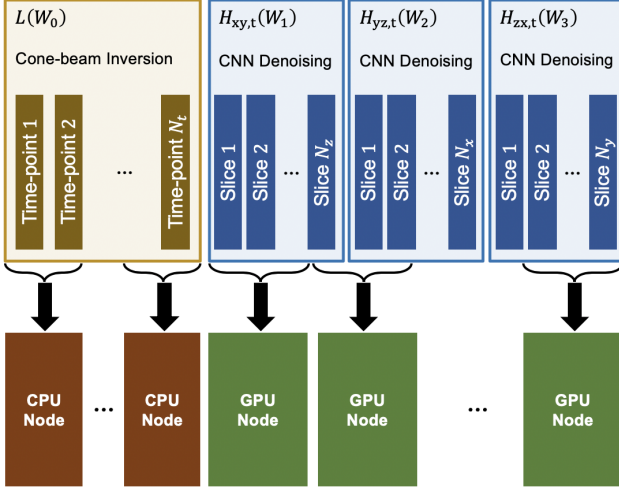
$L(W_0)$
Cone-beam Inversion
Time-point 1
Time-point 2
...
Time-point $N_t$

$H_{\mathrm{xy,t}}(W_1)$
CNN Denoising
Slice 1
Slice 2
...
Slice $N_z$

$H_{\mathrm{yz,t}}(W_2)$
CNN Denoising
Slice 1
Slice 2
...
Slice $N_x$

$H_{\mathrm{zx,t}}(W_3)$
CNN Denoising
Slice 1
Slice 2
...
Slice $N_y$

CPU Node
...
CPU Node
GPU Node
GPU Node
...
GPU Node